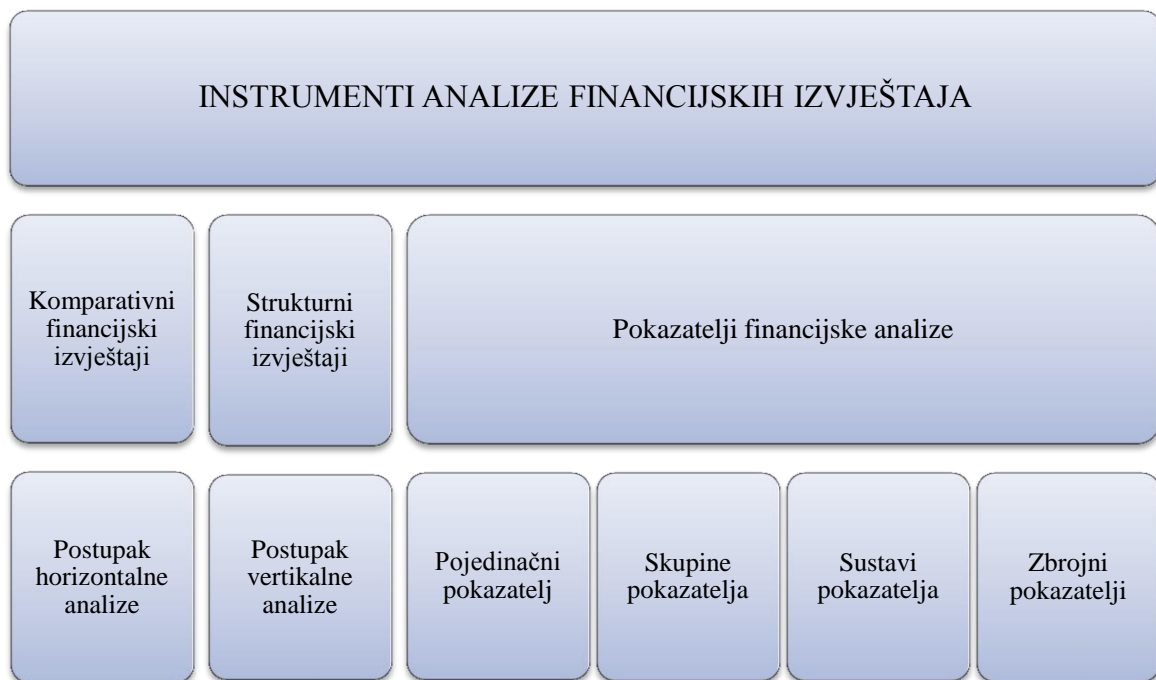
INSTRUMENTI ANALIZE FINANCIJSKIH IZVJEŠTAJA

Komparativni financijski izvještaji

Strukturni financijski izvještaji

Pokazatelji financijske analize

Postupak horizontalne analize

Postupak vertikalne analize

Pojedinačni pokazatelj

Skupine pokazatelja

Sustavi pokazatelja

Zbrojni pokazatelji